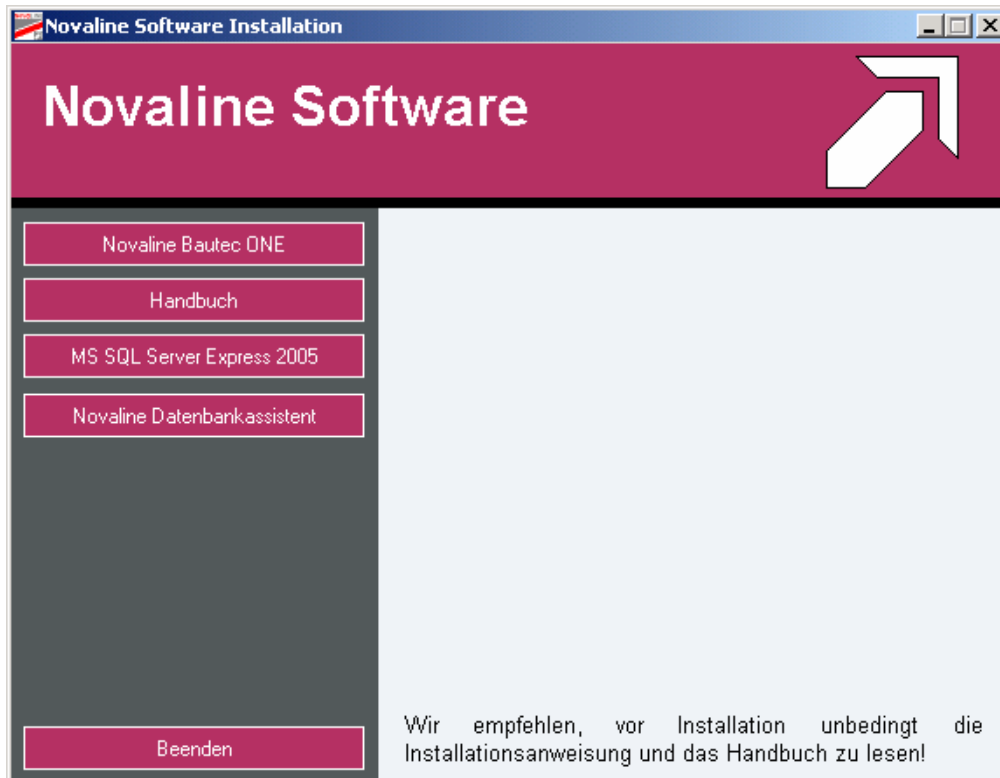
Novaline Software Installation

Novaline Software

Novaline Bautec ONE

Handbuch

MS SQL Server Express 2005

Novaline Datenbankassistent

Beenden

Wir empfehlen, vor Installation unbedingt die Installationsanweisung und das Handbuch zu lesen!